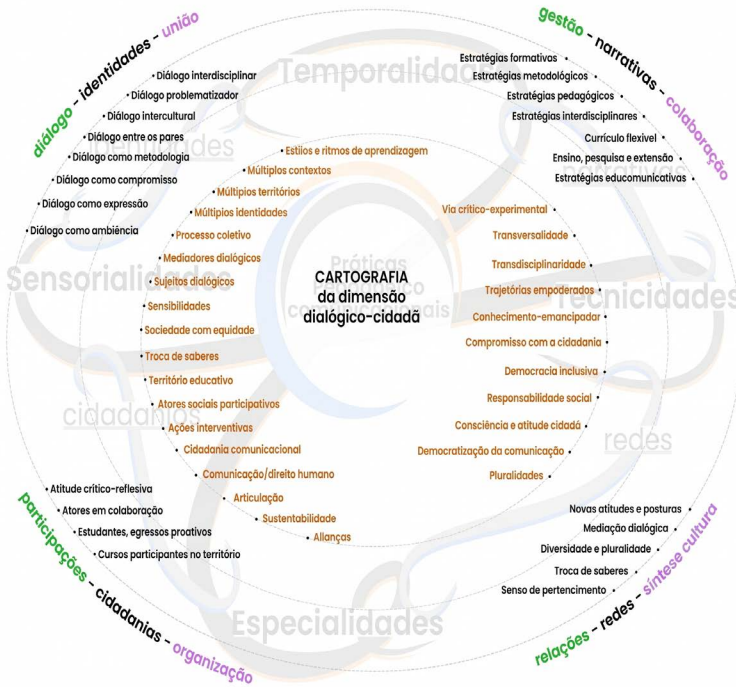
diálogo - identidades - união

gestão - narrativas - colaboração

Temporalidades

Identidades

Sensorialidades

Tecnicidades

cidadanias

redes

Especialidades

Práticas comunicacionais

CARTOGRAFIA da dimensão dialógico-cidadã

• Diálogo interdisciplinar
• Diálogo problematizador
• Diálogo intercultural
• Diálogo entre os pares
• Diálogo como metodologia
• Diálogo como compromisso
• Diálogo como expressão
• Diálogo como ambiência

Estratégias formativas •
Estratégias metodológicos •
Estratégias pedagógicos •
Estratégias interdisciplinares •
Currículo flexível •
Ensino, pesquisa e extensão •
Estratégias educomunicativas •

• Estilos e ritmos de aprendizagem
• Múltiplos contextos
• Múltiplos territórios
• Múltiplos identidades
• Processo coletivo
• Mediadores dialógicos
• Sujeitos dialógicos
• Sensibilidades
• Sociedade com equidade
• Troca de saberes
• Território educativo
• Atores sociais participativos
• Ações interventivas
• Cidadania comunicacional
• Comunicação/direito humano
• Articulação
• Sustentabilidade
• Alianças

Via crítico-experimental •
Transversalidade •
Transdisciplinaridade •
Trajetórias empoderados •
Conhecimento-emancipador •
Compromisso com a cidadania •
Democracia inclusiva •
Responsabilidade social •
Consciência e atitude cidadã •
Democratização da comunicação •
Pluralidades •

• Atitude crítico-reflexiva
• Atores em colaboração
• Estudantes, egressos proativos
• Cursos participantes no território

Novas atitudes e posturas •
Mediação dialógica •
Diversidade e pluralidade •
Troca de saberes •
Senso de pertencimento •

participações - cidadanias - organização

relações - redes - síntese cultura